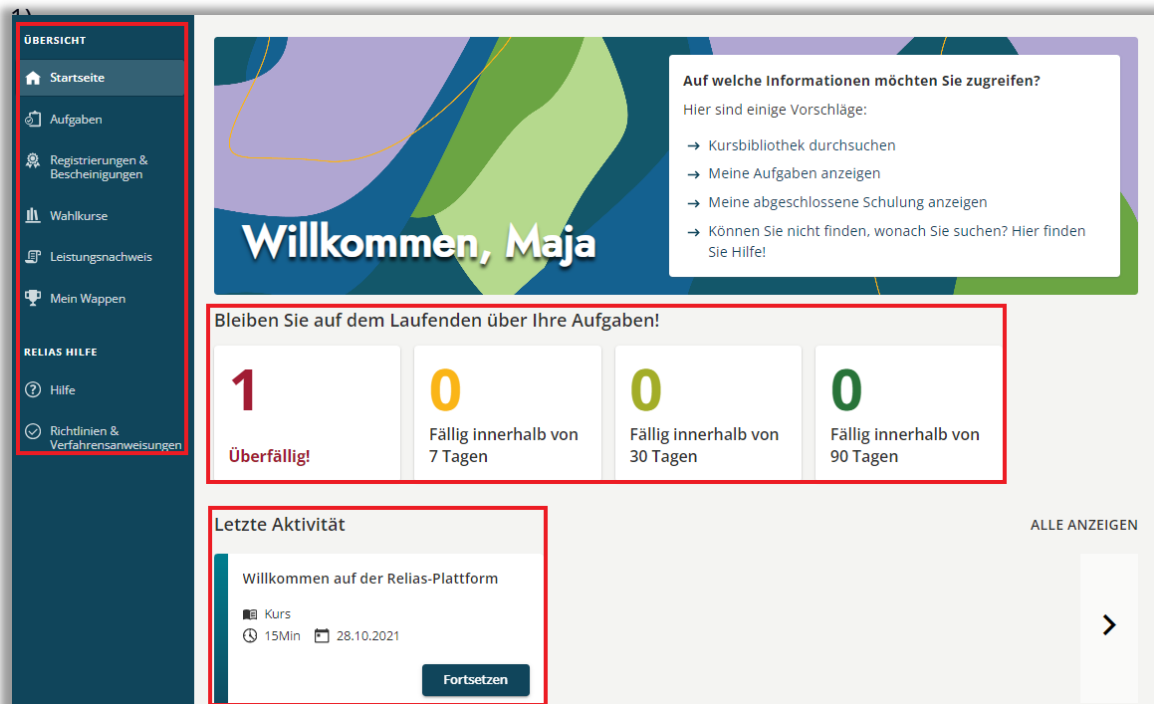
1)

ÜBERSICHT

Startseite

Aufgaben

Registrierungen & Bescheinigungen

Wahlkurse

Leistungsnachweis

Mein Wappen

RELIAS HILFE

Hilfe

Richtlinien & Verfahrensanweisungen

Willkommen, Maja

Auf welche Informationen möchten Sie zugreifen?

Hier sind einige Vorschläge:

→ Kursbibliothek durchsuchen

→ Meine Aufgaben anzeigen

→ Meine abgeschlossene Schulung anzeigen

→ Können Sie nicht finden, wonach Sie suchen? Hier finden Sie Hilfe!

Bleiben Sie auf dem Laufenden über Ihre Aufgaben!

1
Überfällig!

0
Fällig innerhalb von 7 Tagen

0
Fällig innerhalb von 30 Tagen

0
Fällig innerhalb von 90 Tagen

Letzte Aktivität

ALLE ANZEIGEN

Willkommen auf der Relias-Plattform

Kurs

15Min 28.10.2021

Fortsetzen